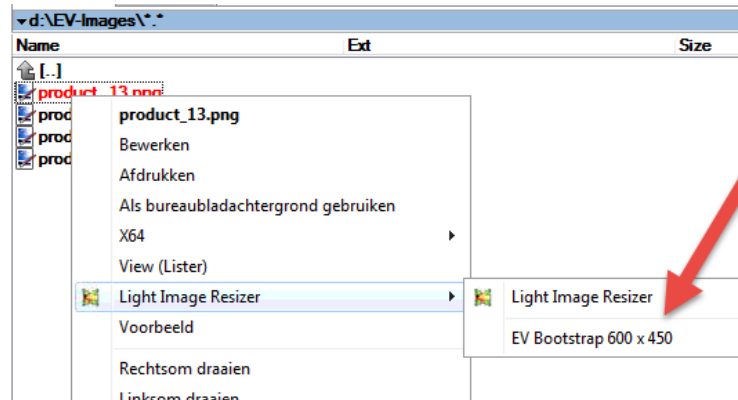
▾d:\EV-Images\*.*

| Name | Ext | Size |
|---|---|---|
| [..] | | |
| product_13.png | | |
| prod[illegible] | | |
| prod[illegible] | | |
| prod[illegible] | | |

product_13.png
Bewerken
Afdrukken
Als bureaubladachtergrond gebruiken
X64
View (Lister)
Light Image Resizer
Voorbeeld
Rechtsom draaien
Linksom draaien

Light Image Resizer
EV Bootstrap 600 x 450